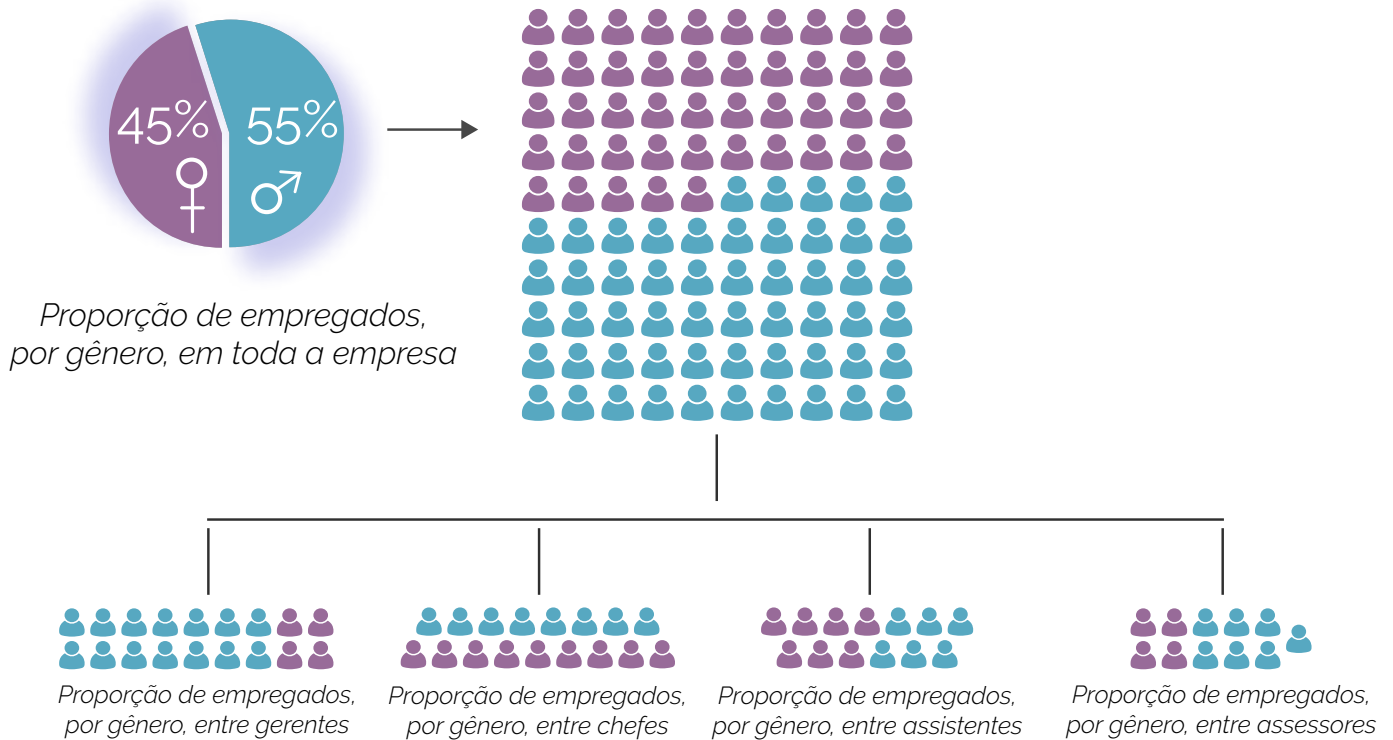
45% ♀

55% ♂

Proporção de empregados, por gênero, em toda a empresa

Proporção de empregados, por gênero, entre gerentes

Proporção de empregados, por gênero, entre chefes

Proporção de empregados, por gênero, entre assistentes

Proporção de empregados, por gênero, entre assessores